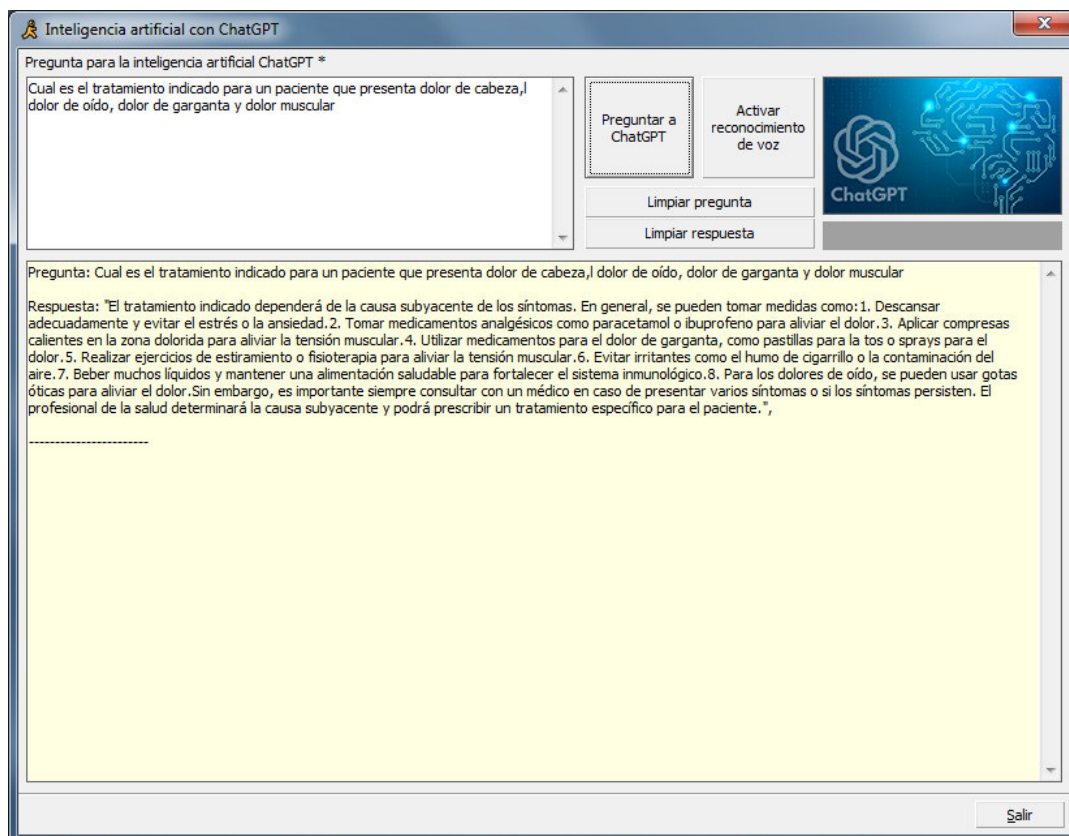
Inteligencia artificial con ChatGPT

Pregunta para la inteligencia artificial ChatGPT *

Cual es el tratamiento indicado para un paciente que presenta dolor de cabeza,l dolor de oído, dolor de garganta y dolor muscular

Preguntar a ChatGPT

Activar reconocimiento de voz

ChatGPT

Limpiar pregunta

Limpiar respuesta

Pregunta: Cual es el tratamiento indicado para un paciente que presenta dolor de cabeza,l dolor de oído, dolor de garganta y dolor muscular

Respuesta: "El tratamiento indicado dependerá de la causa subyacente de los síntomas. En general, se pueden tomar medidas como:1. Descansar adecuadamente y evitar el estrés o la ansiedad.2. Tomar medicamentos analgésicos como paracetamol o ibuprofeno para aliviar el dolor.3. Aplicar compresas calientes en la zona dolorida para aliviar la tensión muscular.4. Utilizar medicamentos para el dolor de garganta, como pastillas para la tos o sprays para el dolor.5. Realizar ejercicios de estiramiento o fisioterapia para aliviar la tensión muscular.6. Evitar irritantes como el humo de cigarrillo o la contaminación del aire.7. Beber muchos líquidos y mantener una alimentación saludable para fortalecer el sistema inmunológico.8. Para los dolores de oído, se pueden usar gotas óticas para aliviar el dolor.Sin embargo, es importante siempre consultar con un médico en caso de presentar varios síntomas o si los síntomas persisten. El profesional de la salud determinará la causa subyacente y podrá prescribir un tratamiento específico para el paciente.",

-----------------------

Salir